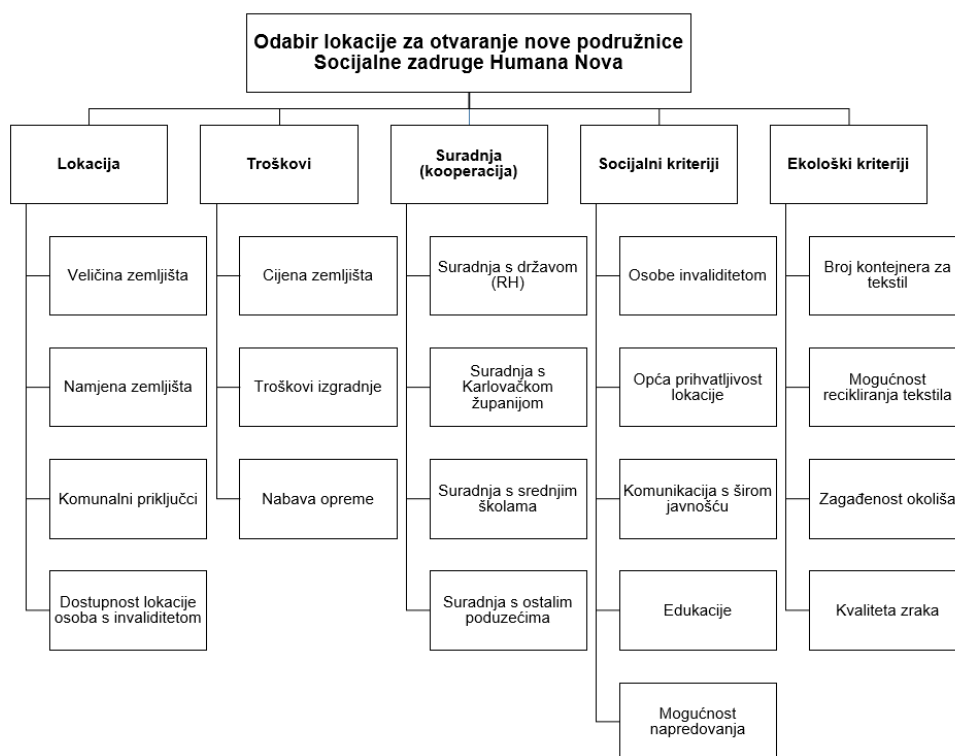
Odabir lokacije za otvaranje nove podružnice Socijalne zadruge Humana Nova

Lokacija

Veličina zemljišta

Namjena zemljišta

Komunalni priključci

Dostupnost lokacije osoba s invaliditetom

Troškovi

Cijena zemljišta

Troškovi izgradnje

Nabava opreme

Suradnja (kooperacija)

Suradnja s državom (RH)

Suradnja s Karlovačkom županijom

Suradnja s srednjim školama

Suradnja s ostalim poduzećima

Socijalni kriteriji

Osobe invaliditetom

Opća prihvatljivost lokacije

Komunikacija s širom javnošću

Edukacije

Mogućnost napredovanja

Ekološki kriteriji

Broj kontejnera za tekstil

Mogućnost recikliranja tekstila

Zagađenost okoliša

Kvaliteta zraka